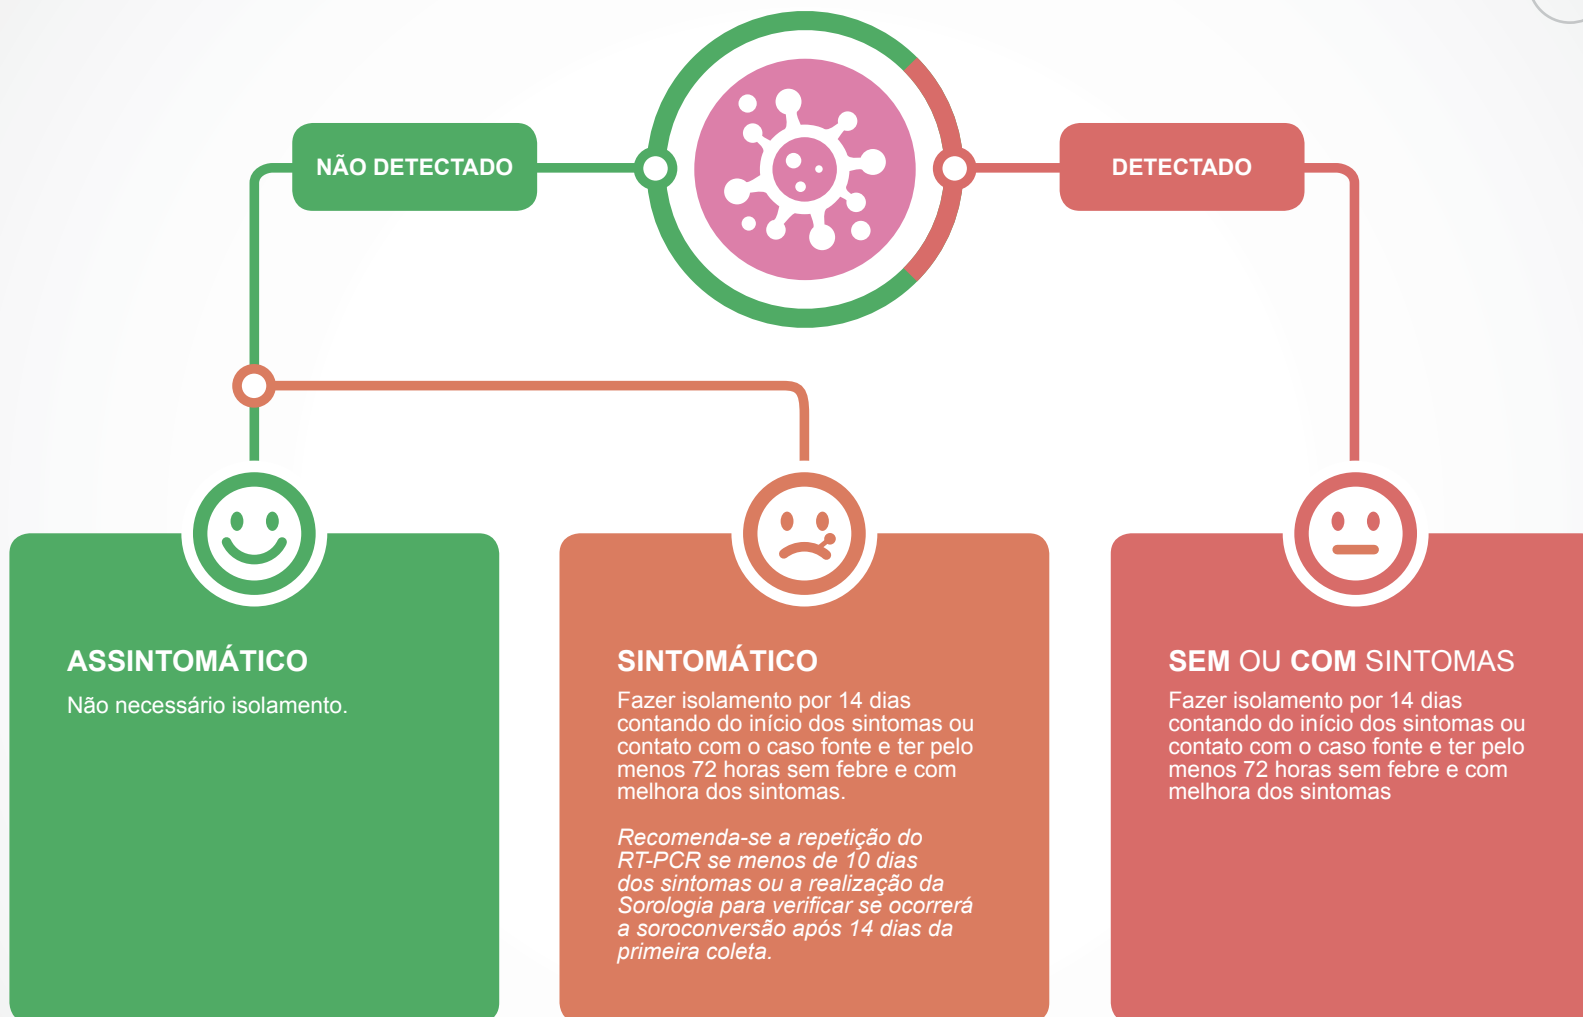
NÃO DETECTADO

DETECTADO

ASSINTOMÁTICO

Não necessário isolamento.

SINTOMÁTICO

Fazer isolamento por 14 dias contando do início dos sintomas ou contato com o caso fonte e ter pelo menos 72 horas sem febre e com melhora dos sintomas.

Recomenda-se a repetição do RT-PCR se menos de 10 dias dos sintomas ou a realização da Sorologia para verificar se ocorrerá a soroconversão após 14 dias da primeira coleta.

SEM OU COM SINTOMAS

Fazer isolamento por 14 dias contando do início dos sintomas ou contato com o caso fonte e ter pelo menos 72 horas sem febre e com melhora dos sintomas